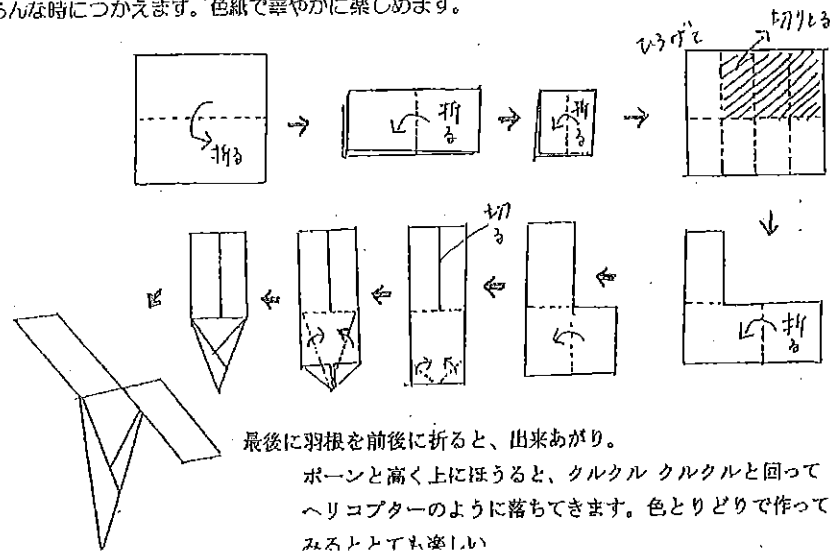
らんな時につかえます。色紙で華やかに楽しめます。

折る

折る

折る

ひろげて

切りとる

折る

切る

最後に羽根を前後に折ると、出来あがり。

ポーンと高く上にほうると、クルクル クルクルと回ってヘリコプターのように落ちてきます。色とりどりで作ってみるととても楽しい